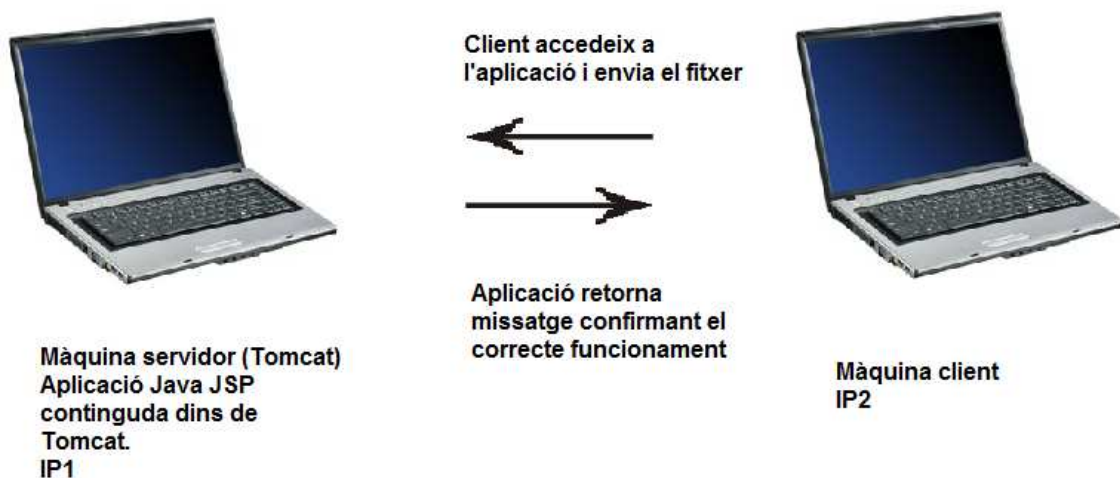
Client accedeix a l'aplicació i envia el fitxer

Aplicació retorna missatge confirmant el correcte funcionament

Màquina servidor (Tomcat)
Aplicació Java JSP continguda dins de Tomcat.
IP1

Màquina client
IP2